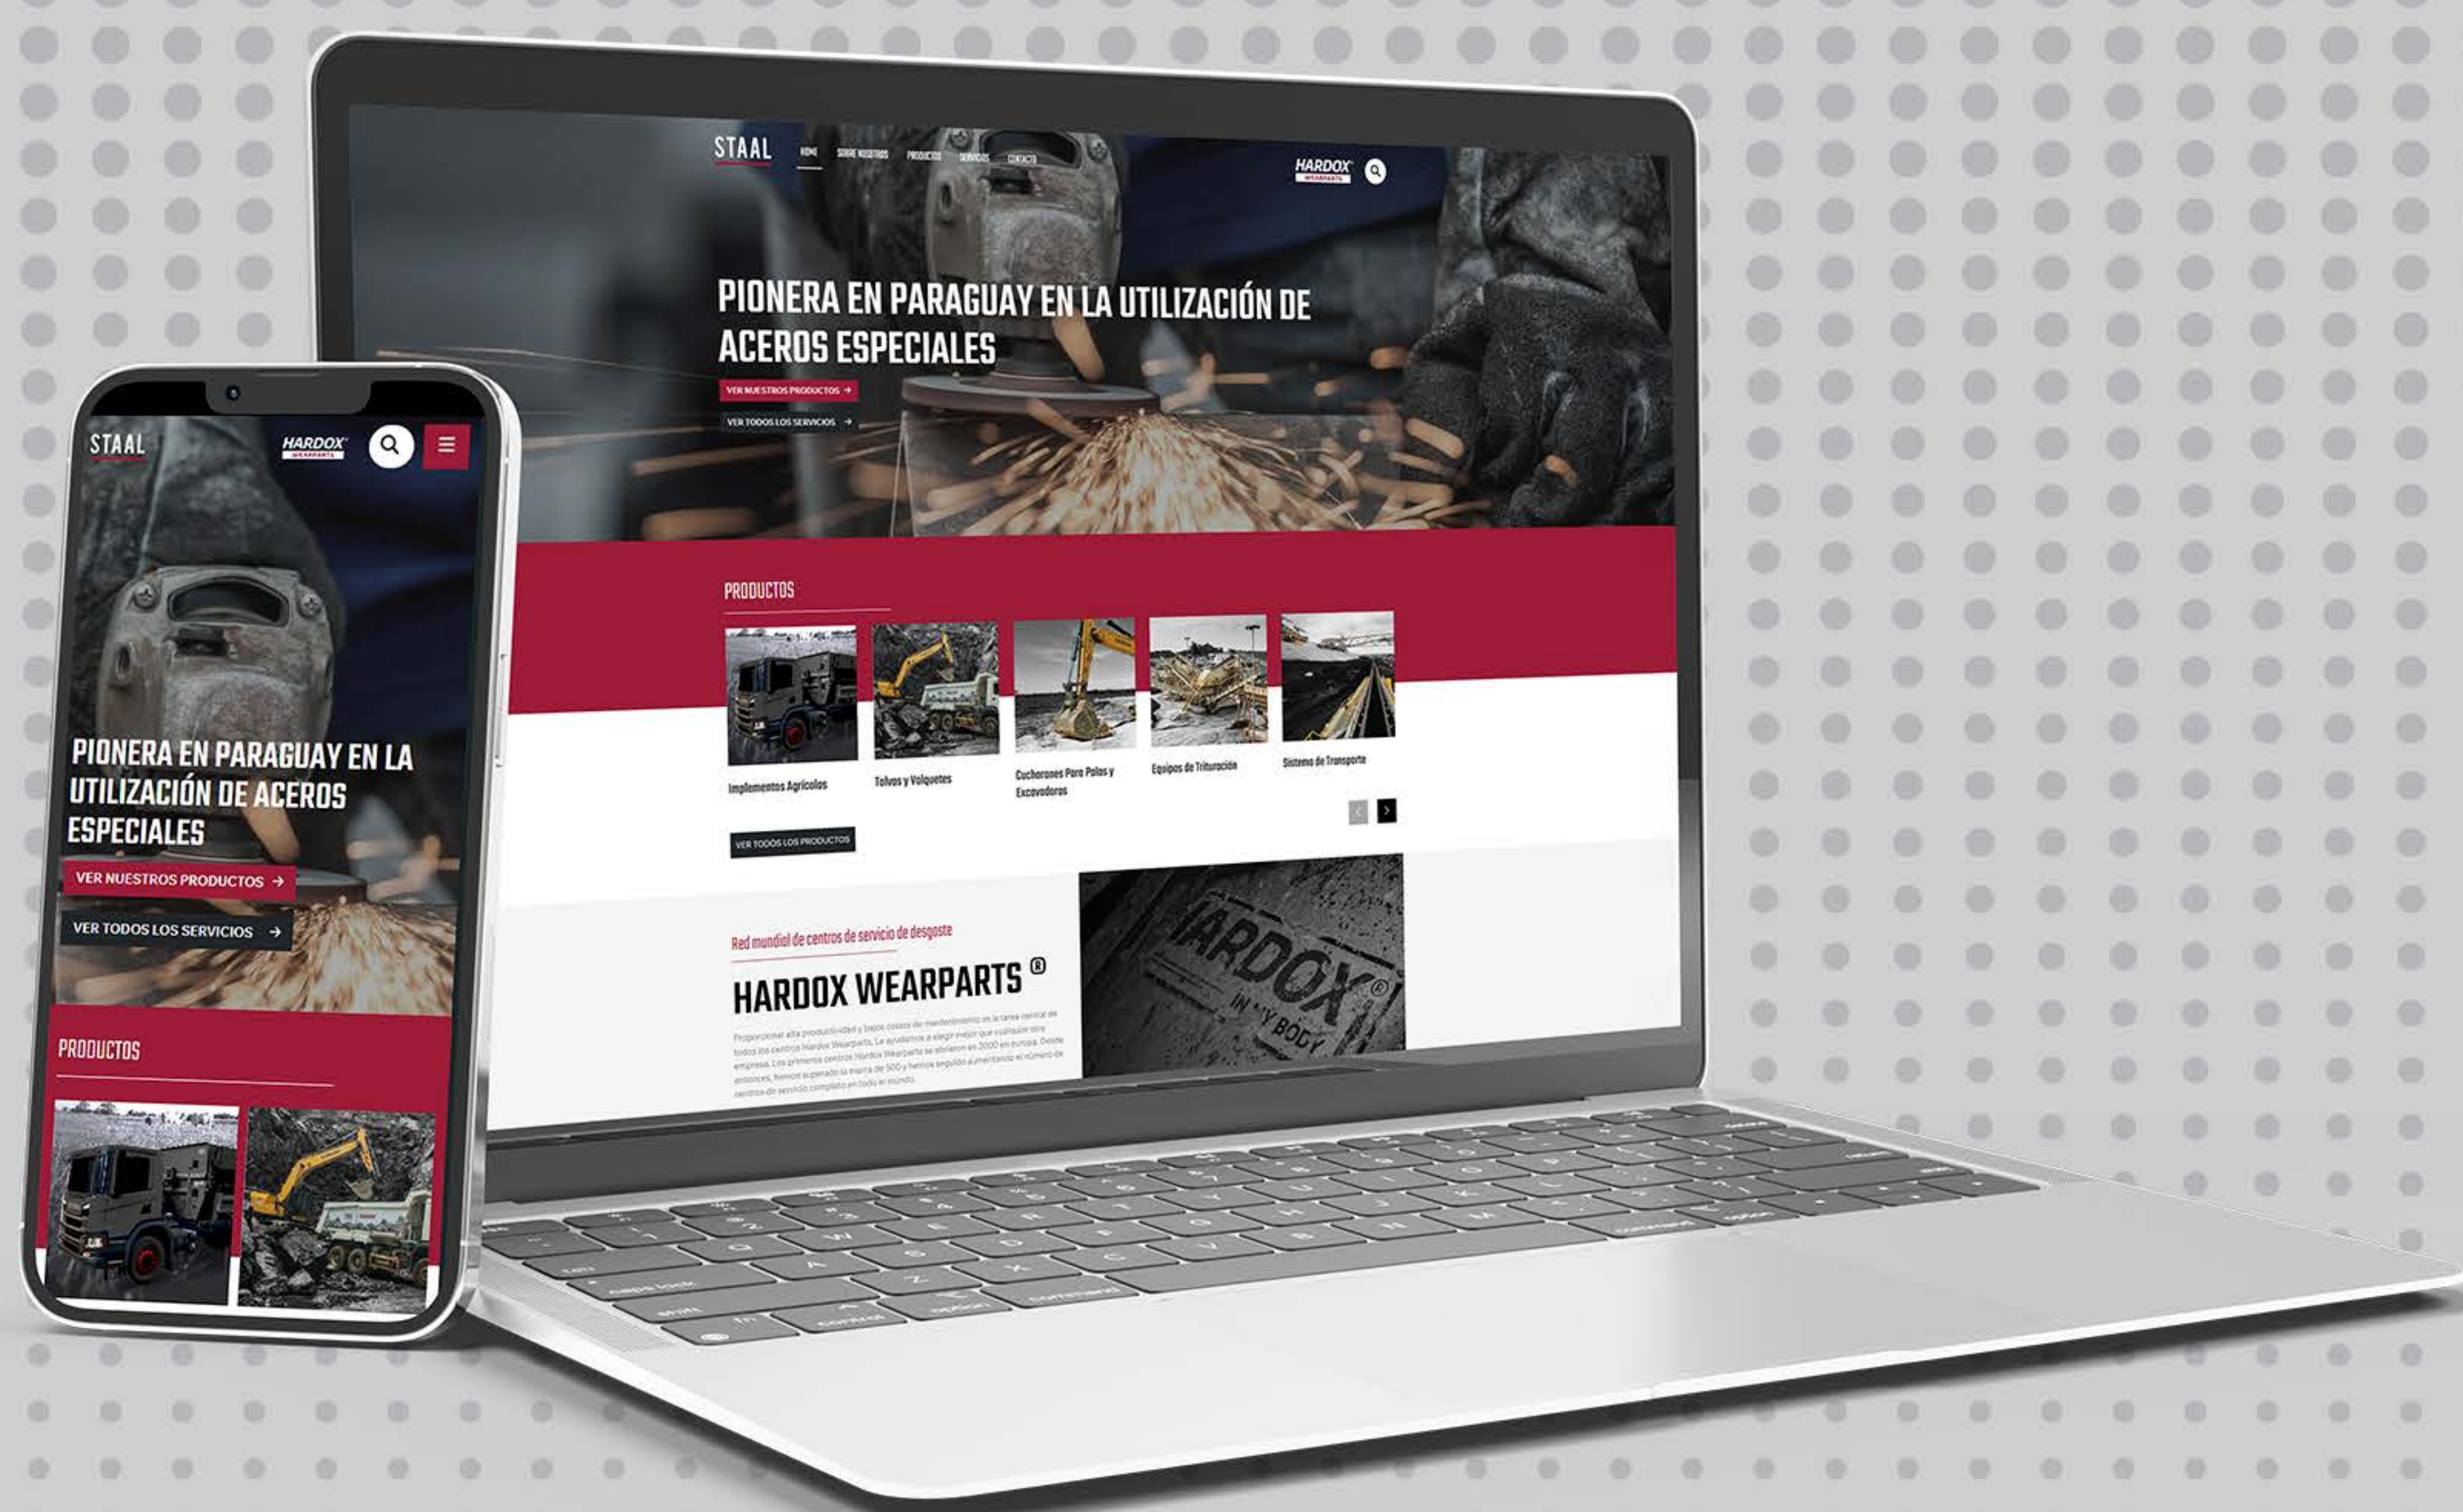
STAAL HOME SOBRE NOSOTROS PRODUCTOS SERVICIOS CONTACTO

HARDOX WEARPARTS

PIONERA EN PARAGUAY EN LA UTILIZACIÓN DE ACEROS ESPECIALES

VER NUESTROS PRODUCTOS →

VER TODOS LOS SERVICIOS →

PRODUCTOS

Implementos Agrícolas

Tolvas y Volquetes

Cucharones Para Palas y Excavadoras

Equipos de Trituración

Sistema de Transporte

VER TODOS LOS PRODUCTOS

Red mundial de centros de servicio de desgaste

HARDOX WEARPARTS ®

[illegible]

HARDOX IN MY BODY

STAAL

HARDOX WEARPARTS

PIONERA EN PARAGUAY EN LA UTILIZACIÓN DE ACEROS ESPECIALES

VER NUESTROS PRODUCTOS →

VER TODOS LOS SERVICIOS →

PRODUCTOS